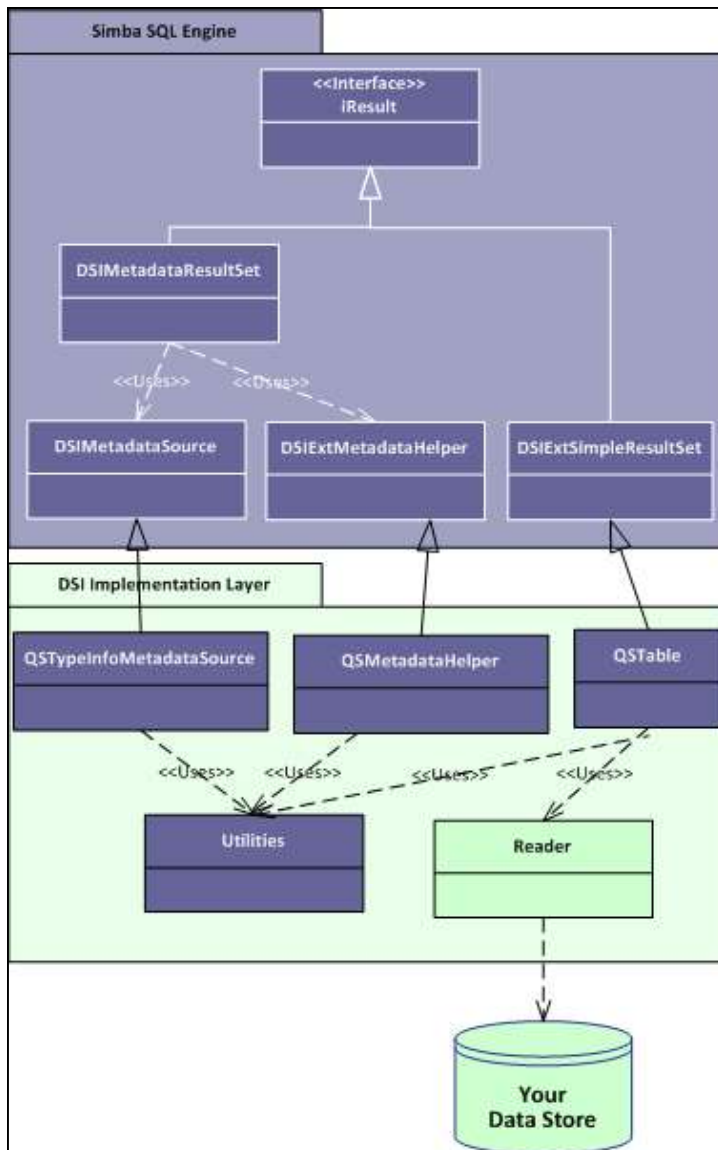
Simba SQL Engine

<<Interface>>
iResult

DSIMetadataResultSet

<<Uses>>

<<Uses>>

DSIMetadataSource

DSIExtMetadataHelper

DSIExtSimpleResultSet

DSI Implementation Layer

QSTypeInfoMetadataSource

QSMetadataHelper

QSTable

<<Uses>>

<<Uses>>

<<Uses>>

<<Uses>>

Utilities

Reader

Your Data Store